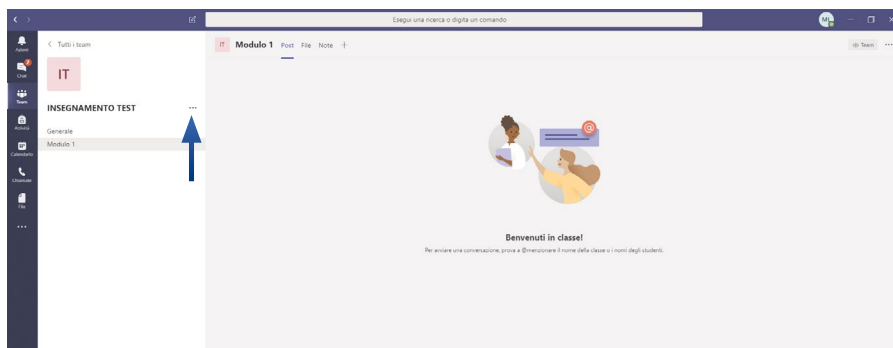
Esegui una ricerca o digita un comando

ML

Attività

Chat

Team

Attività

Calendario

Chiamate

File

...

< Tutti i team

IT

INSEGNAMENTO TEST ...

Generale

Modulo 1

IT Modulo 1 Post File Note +

Team ...

Benvenuti in classe!

Per avviare una conversazione, prova a @menzionare il nome della classe o i nomi degli studenti.